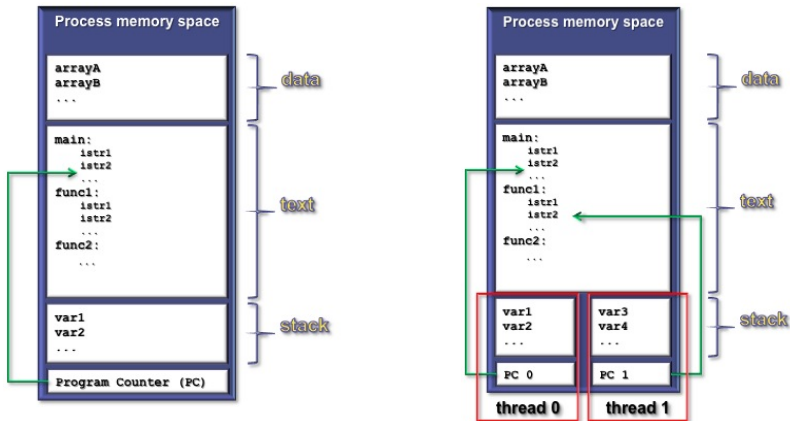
Process memory space

arrayA
arrayB
...

data

main:
istr1
istr2
...
func1:
istr1
istr2
...
func2:
...

text

var1
var2
...

stack

Program Counter (PC)

Process memory space

arrayA
arrayB
...

data

main:
istr1
istr2
...
func1:
istr1
istr2
...
func2:
...

text

var1
var2
...

var3
var4
...

stack

PC 0

PC 1

thread 0

thread 1